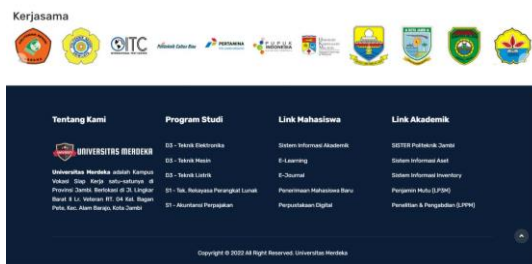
Kerjasama

ITC

PERTAMINA

PUPUK INDONESIA

Tentang Kami

UNIVERSITAS MERDEKA

Universitas Merdeka adalah Kampus Vokasi Siap Kerja satu-satunya di Provinsi Jambi. Berlokasi di Jl. Lingkar Barat II Lr. Veteran RT. 04 Kel. Bagan Pete, Kec. Alam Barajo, Kota Jambi

Program Studi

D3 - Teknik Elektronika

D3 - Teknik Mesin

D3 - Teknik Listrik

S1 - Tek. Rekayasa Perangkat Lunak

S1 - Akuntansi Perpajakan

Link Mahasiswa

Sistem Informasi Akademik

E-Learning

E-Journal

Penerimaan Mahasiswa Baru

Perpustakaan Digital

Link Akademik

SISTER Politeknik Jambi

Sistem Informasi Aset

Sistem Informasi Inventory

Penjamin Mutu (LPSM)

Penelitian & Pengabdian (LPPM)

Copyright © 2022 All Right Reserved. Universitas Merdeka